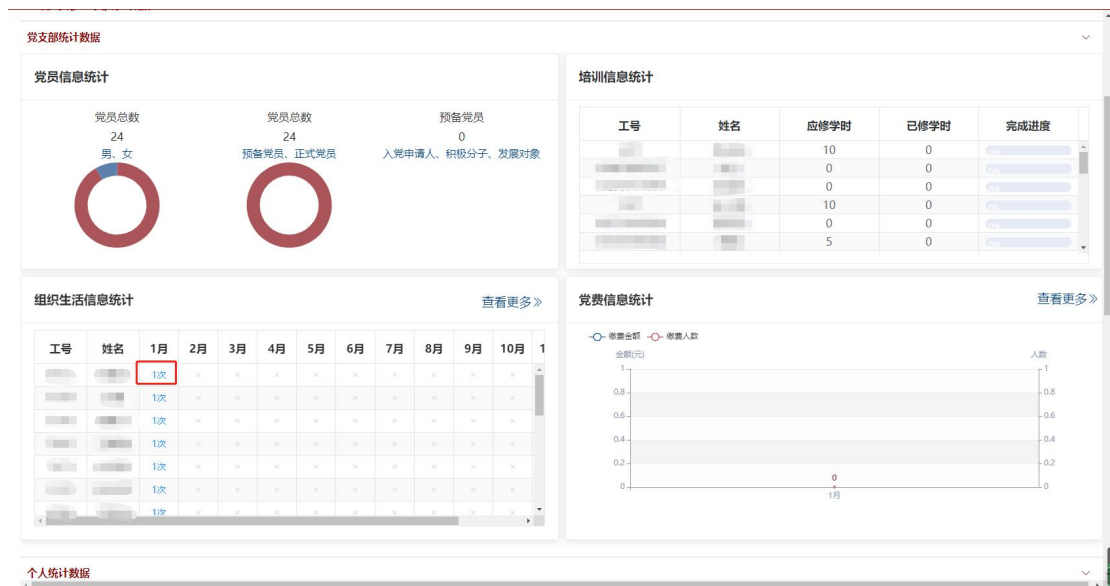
党支部统计数据

党员信息统计

党员总数
24
男、女

党员总数
24
预备党员、正式党员

预备党员
0
入党申请人、积极分子、发展对象

培训信息统计

| 工号 | 姓名 | 应修学时 | 已修学时 | 完成进度 |
|---|---|---|---|---|
| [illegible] | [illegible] | 10 | 0 | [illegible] |
| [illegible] | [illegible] | 0 | 0 | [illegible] |
| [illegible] | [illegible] | 0 | 0 | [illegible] |
| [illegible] | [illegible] | 10 | 0 | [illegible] |
| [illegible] | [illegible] | 0 | 0 | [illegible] |
| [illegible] | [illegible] | 5 | 0 | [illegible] |

组织生活信息统计

查看更多»

| 工号 | 姓名 | 1月 | 2月 | 3月 | 4月 | 5月 | 6月 | 7月 | 8月 | 9月 | 10月 | 1 |
|---|---|---|---|---|---|---|---|---|---|---|---|---|
| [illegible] | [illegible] | 1次 | × | × | × | × | × | × | × | × | × | |
| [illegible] | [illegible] | 1次 | × | × | × | × | × | × | × | × | × | |
| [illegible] | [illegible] | 1次 | × | × | × | × | × | × | × | × | × | |
| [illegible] | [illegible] | 1次 | × | × | × | × | × | × | × | × | × | |
| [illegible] | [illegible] | 1次 | × | × | × | × | × | × | × | × | × | |
| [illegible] | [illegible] | 1次 | × | × | × | × | × | × | × | × | × | |
| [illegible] | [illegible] | 1次 | | | | | | | | | | |

党费信息统计

查看更多»

缴费金额 缴费人数

金额(元)
人数
1
0.8
0.6
0.4
0.2
0
0
1月

个人统计数据